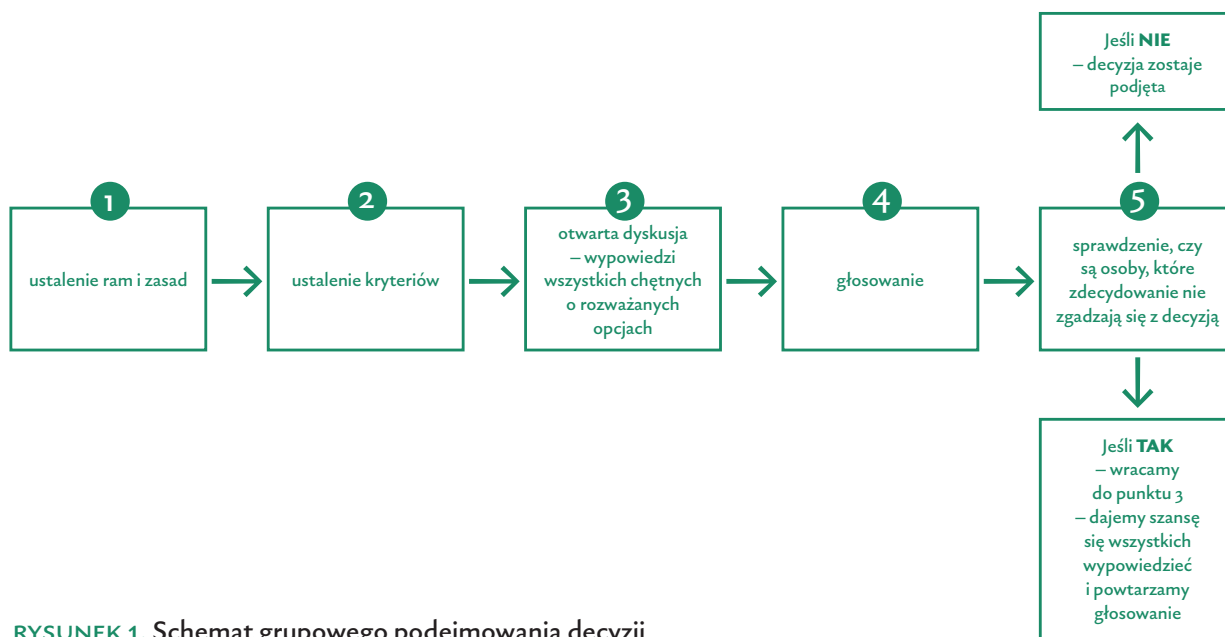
Jeśli NIE – decyzja zostaje podjęta

1
ustalenie ram i zasad

2
ustalenie kryteriów

3
otwarta dyskusja – wypowiedzi wszystkich chętnych o rozważanych opcjach

4
głosowanie

5
sprawdzenie, czy są osoby, które zdecydowanie nie zgadzają się z decyzją

Jeśli TAK – wracamy do punktu 3 – dajemy szansę się wszystkich wypowiedzieć i powtarzamy głosowanie

RYSUNEK 1. Schemat grupowego podejmowania decyzji